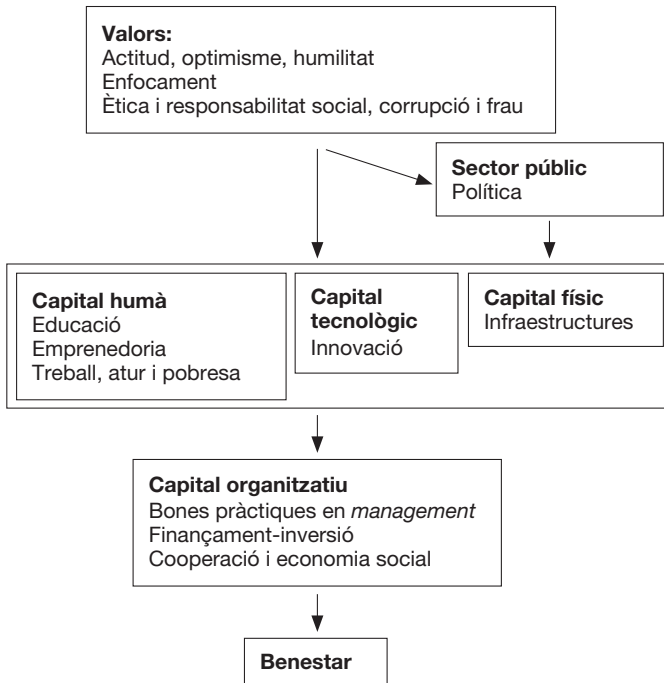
**Valors:**
Actitud, optimisme, humilitat
Enfocament
Ètica i responsabilitat social, corrupció i frau

**Sector públic**
Política

**Capital humà**
Educació
Emprenedoria
Treball, atur i pobresa

**Capital tecnològic**
Innovació

**Capital físic**
Infraestructures

**Capital organitzatiu**
Bones pràctiques en *management*
Finançament-inversió
Cooperació i economia social

**Benestar**